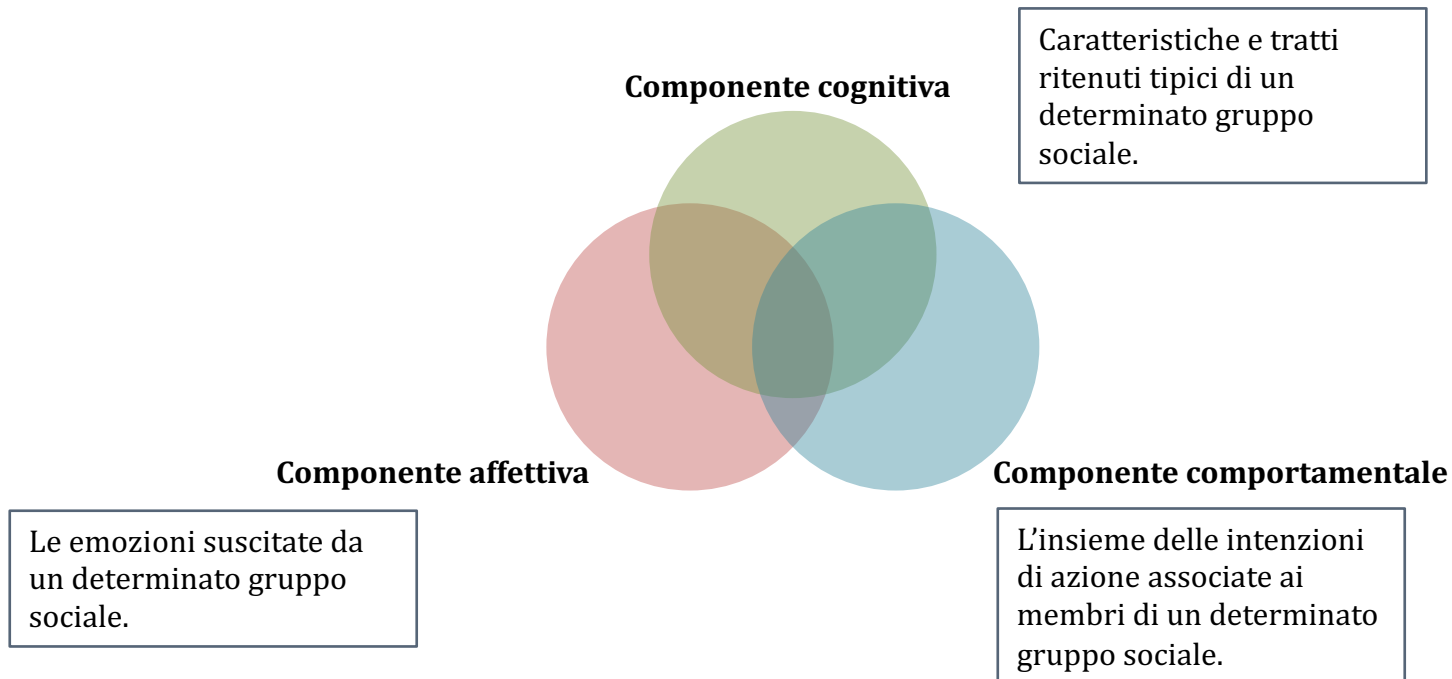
Componente cognitiva

Caratteristiche e tratti ritenuti tipici di un determinato gruppo sociale.

Componente affettiva

Le emozioni suscitate da un determinato gruppo sociale.

Componente comportamentale

L'insieme delle intenzioni di azione associate ai membri di un determinato gruppo sociale.